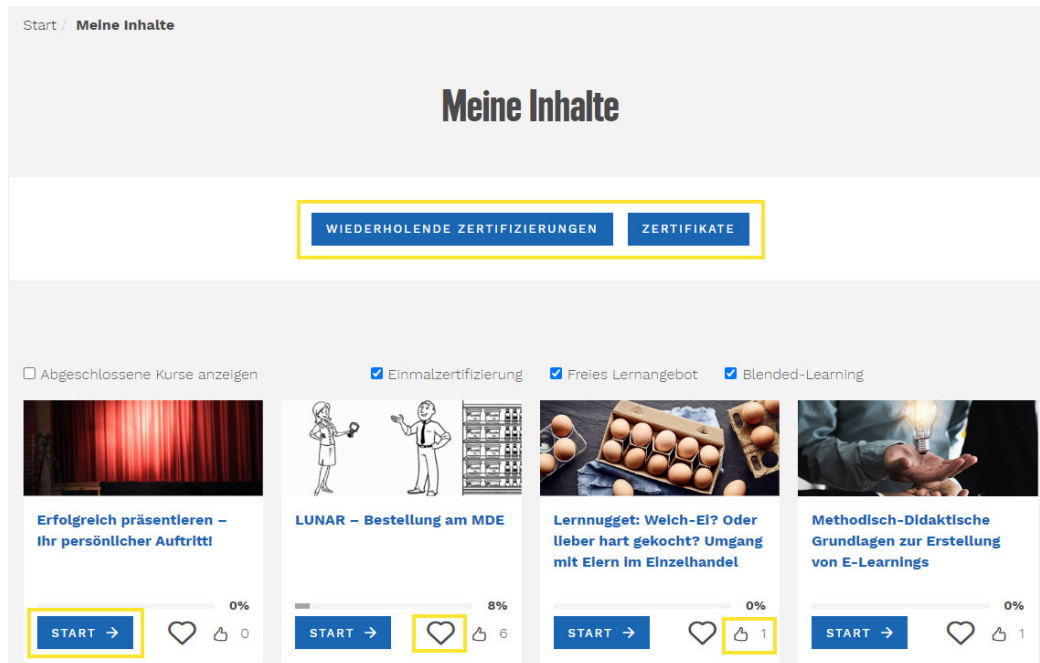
Start / **Meine Inhalte**

# Meine Inhalte

WIEDERHOLENDE ZERTIFIZIERUNGEN  ZERTIFIKATE

☐ Abgeschlossene Kurse anzeigen  ☑ Einmalzertifizierung  ☑ Freies Lernangebot  ☑ Blended-Learning

Erfolgreich präsentieren – Ihr persönlicher Auftritt!
0%
START → 0

LUNAR – Bestellung am MDE
8%
START → 6

Lernnugget: Weich-Ei? Oder lieber hart gekocht? Umgang mit Eiern im Einzelhandel
0%
START → 1

Methodisch-Didaktische Grundlagen zur Erstellung von E-Learnings
0%
START → 1